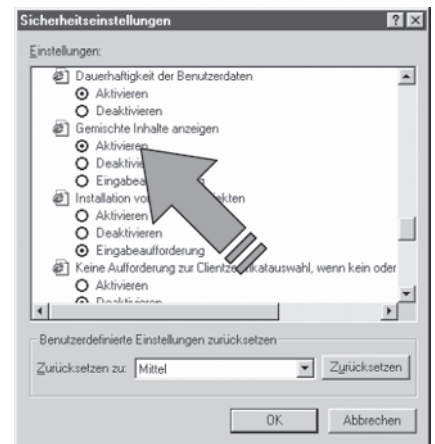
Sicherheitseinstellungen

Einstellungen:

Dauerhaftigkeit der Benutzerdaten
Aktivieren
Deaktivieren
Gemischte Inhalte anzeigen
Aktivieren
Deaktiv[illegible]
Eingabea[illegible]
Installation vo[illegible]kten
Aktivieren
Deaktivieren
Eingabeaufforderung
Keine Aufforderung zur Clientze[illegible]katauswahl, wenn kein oder
Aktivieren
Deaktivieren

Benutzerdefinierte Einstellungen zurücksetzen

Zurücksetzen zu: Mittel

Zurücksetzen

OK

Abbrechen